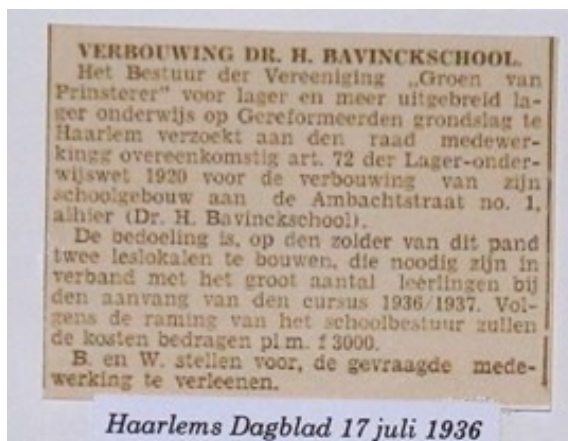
VERBOUWING DR. H. BAVINCKSCHOOL.

Het Bestuur der Vereeniging „Groen van Prinsterer" voor lager en meer uitgebreid lager onderwijs op Gereformeerden grondslag te Haarlem verzoekt aan den raad medewerkingg overeenkomstig art. 72 der Lager-onderwijswet 1920 voor de verbouwing van zijn schoolgebouw aan de Ambachtstraat no. 1, alhier (Dr. H. Bavinckschool).

De bedoeling is, op den zolder van dit pand twee leslokalen te bouwen, die noodig zijn in verband met het groot aantal leerlingen bij den aanvang van den cursus 1936/1937. Volgens de raming van het schoolbestuur zullen de kosten bedragen pl.m. f 3000.

B. en W. stellen voor, de gevraagde medewerking te verleenen.

Haarlems Dagblad 17 juli 1936